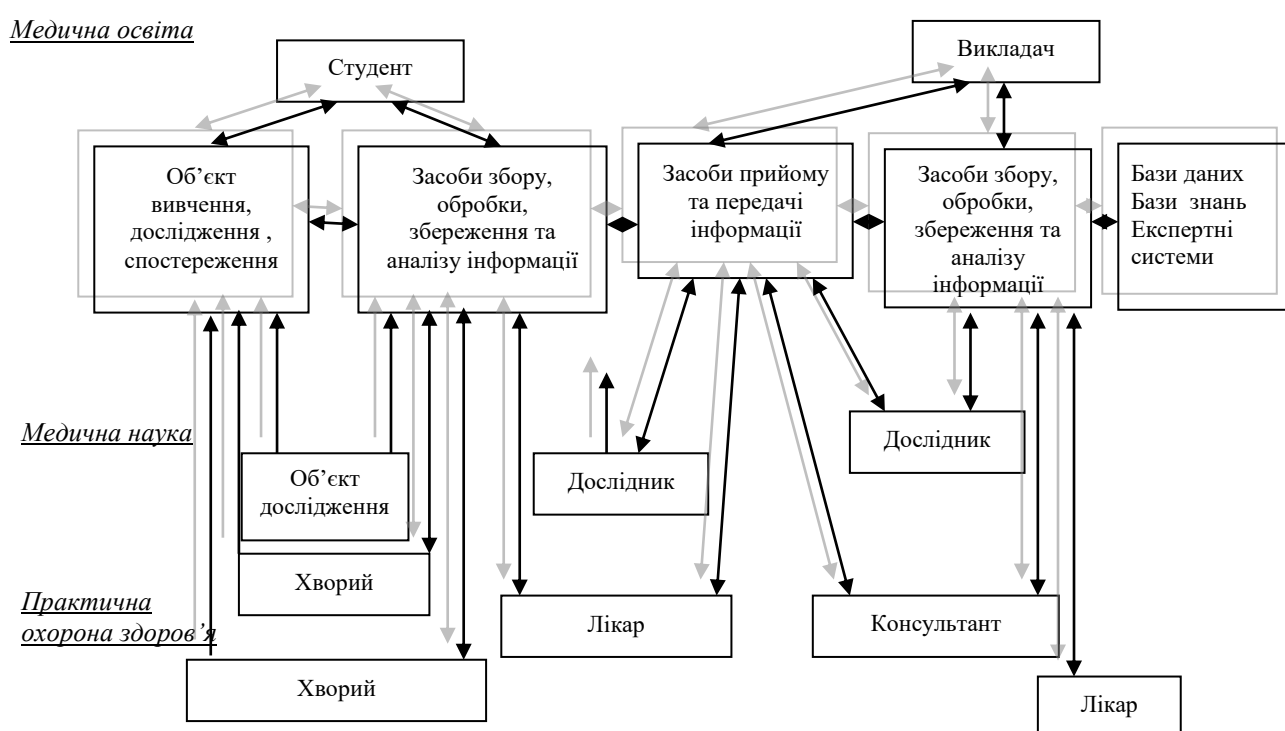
Медична освіта

Студент

Викладач

Об'єкт вивчення, дослідження , спостереження

Засоби збору, обробки, збереження та аналізу інформації

Засоби прийому та передачі інформації

Засоби збору, обробки, збереження та аналізу інформації

Бази даних Бази знань Експертні системи

Медична наука

Об'єкт дослідження

Дослідник

Дослідник

Хворий

Практична охорона здоров'я

Лікар

Консультант

Хворий

Лікар